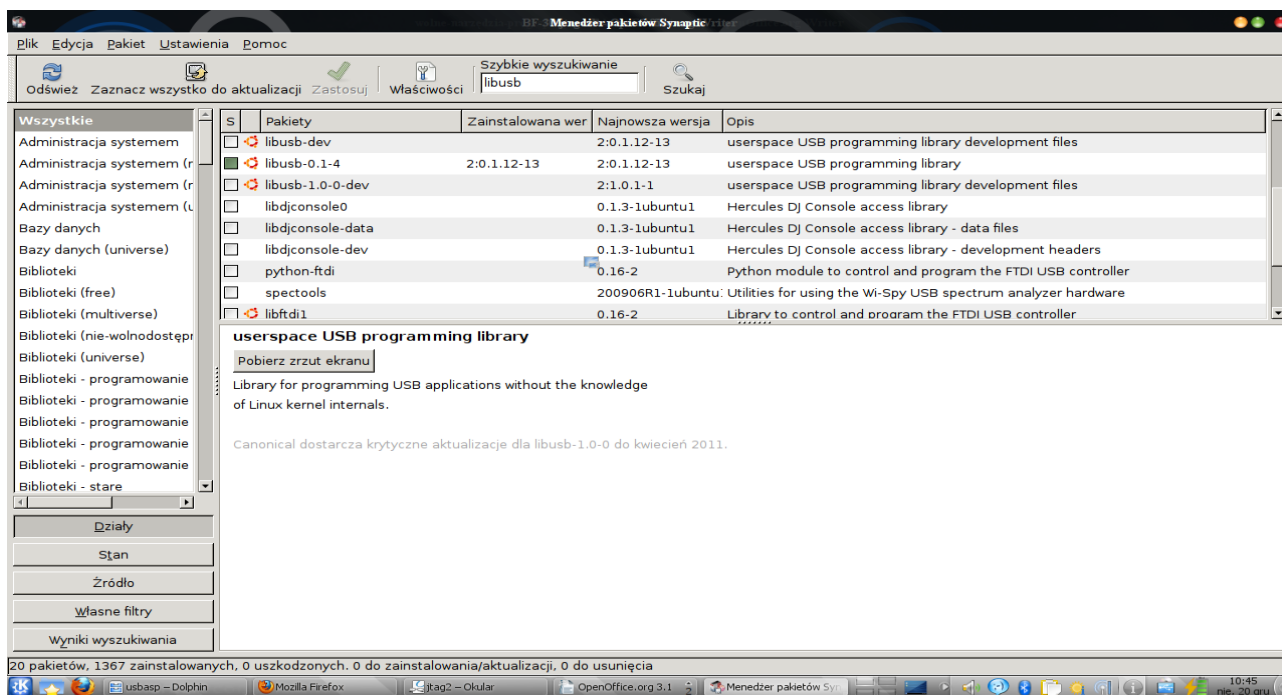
Menedżer pakietów Synaptic

Plik Edycja Pakiet Ustawienia Pomoc

Odśwież Zaznacz wszystko do aktualizacji Zastosuj Właściwości Szybkie wyszukiwanie libusb Szukaj

Wszystkie
Administracja systemem
Administracja systemem (r
Administracja systemem (r
Administracja systemem (u
Bazy danych
Bazy danych (universe)
Biblioteki
Biblioteki (free)
Biblioteki (multiverse)
Biblioteki (nie-wolnodostępr
Biblioteki (universe)
Biblioteki - programowanie
Biblioteki - programowanie
Biblioteki - programowanie
Biblioteki - programowanie
Biblioteki - programowanie
Biblioteki - stare

| S | Pakiety | Zainstalowana wer | Najnowsza wersja | Opis |
|---|---|---|---|---|
| | libusb-dev | | 2:0.1.12-13 | userspace USB programming library development files |
| | libusb-0.1-4 | 2:0.1.12-13 | 2:0.1.12-13 | userspace USB programming library |
| | libusb-1.0-0-dev | | 2:1.0.1-1 | userspace USB programming library development files |
| | libdjconsole0 | | 0.1.3-1ubuntu1 | Hercules DJ Console access library |
| | libdjconsole-data | | 0.1.3-1ubuntu1 | Hercules DJ Console access library - data files |
| | libdjconsole-dev | | 0.1.3-1ubuntu1 | Hercules DJ Console access library - development headers |
| | python-ftdi | | 0.16-2 | Python module to control and program the FTDI USB controller |
| | spectools | | 200906R1-1ubuntu | Utilities for using the Wi-Spy USB spectrum analyzer hardware |
| | libftdi1 | | 0.16-2 | Library to control and program the FTDI USB controller |

userspace USB programming library

Pobierz zrzut ekranu

Library for programming USB applications without the knowledge of Linux kernel internals.

Canonical dostarcza krytyczne aktualizacje dla libusb-1.0-0 do kwiecień 2011.

Działy
Stan
Źródło
Własne filtry
Wyniki wyszukiwania

20 pakietów, 1367 zainstalowanych, 0 uszkodzonych. 0 do zainstalowania/aktualizacji, 0 do usunięcia

usbasp – Dolphin Mozilla Firefox jtag2 – Okular OpenOffice.org 3.1 Menedżer pakietów Sy 10:45 nie, 20 gru